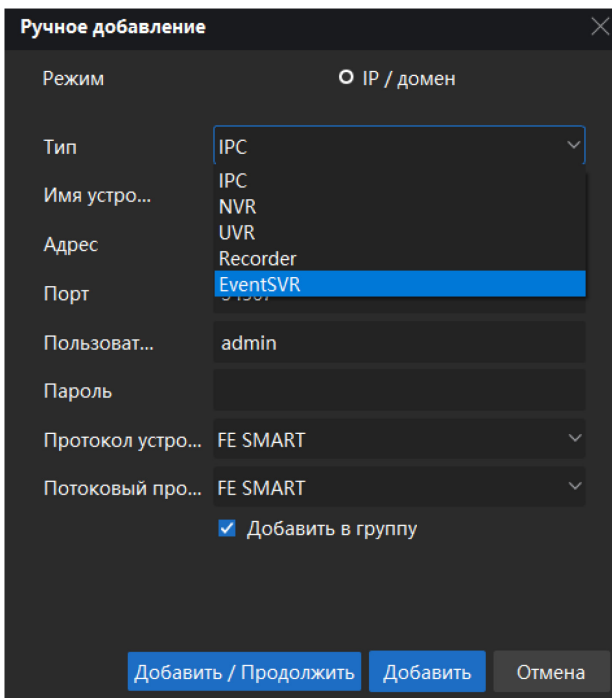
Ручное добавление

Режим

IP / домен

Тип

IPC

IPC
NVR
UVR
Recorder
EventSVR

Имя устро...

Адрес

Порт

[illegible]

Пользоват...

admin

Пароль

Протокол устро...

FE SMART

Потоковый про...

FE SMART

Добавить в группу

Добавить / Продолжить

Добавить

Отмена